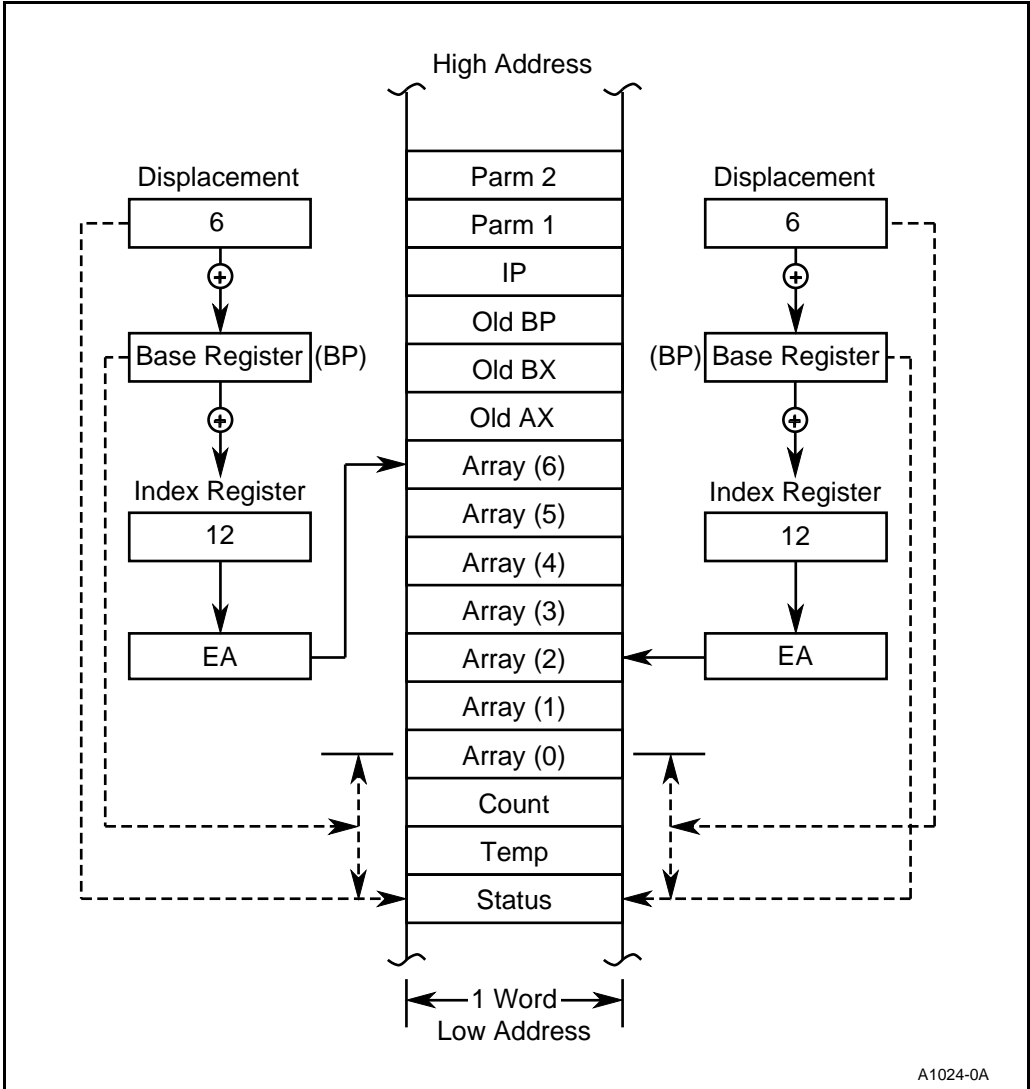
High Address

Displacement

6

Base Register (BP)

Index Register

12

EA

Parm 2

Parm 1

IP

Old BP

Old BX

Old AX

Array (6)

Array (5)

Array (4)

Array (3)

Array (2)

Array (1)

Array (0)

Count

Temp

Status

Displacement

6

(BP) Base Register

Index Register

12

EA

1 Word

Low Address

A1024-0A